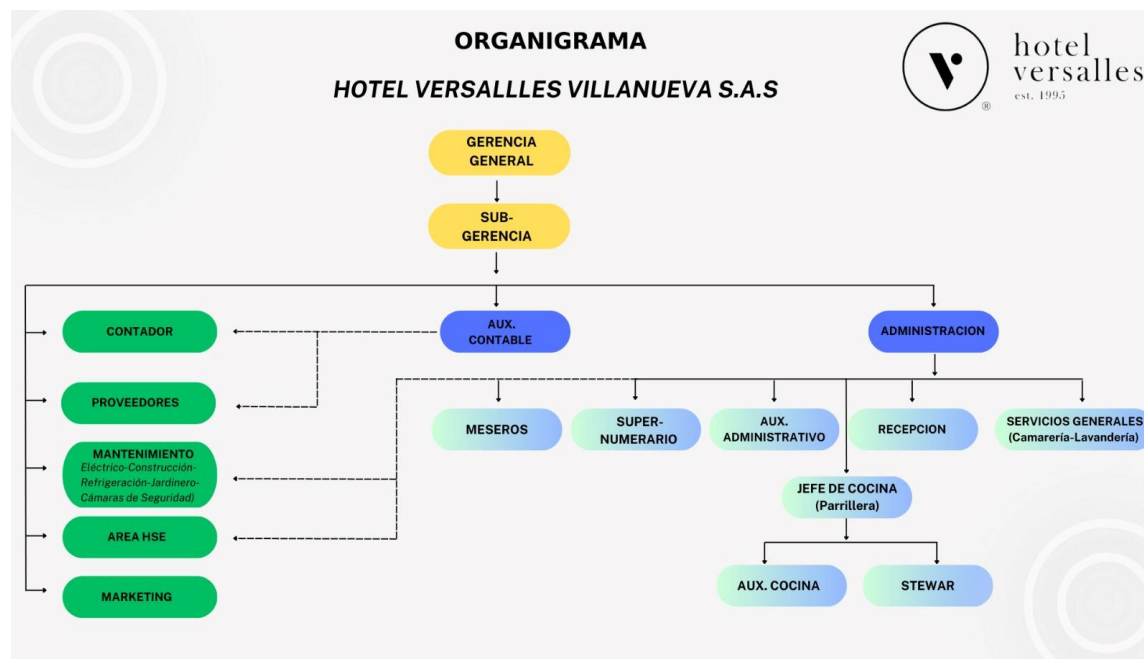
ORGANIGRAMA

HOTEL VERSALLLES VILLANUEVA S.A.S

hotel versalles est. 1995

GERENCIA GENERAL

SUB-GERENCIA

CONTADOR

AUX. CONTABLE

ADMINISTRACION

PROVEEDORES

MESEROS

SUPER-NUMERARIO

AUX. ADMINISTRATIVO

RECEPCION

SERVICIOS GENERALES (Camarería-Lavandería)

MANTENIMIENTO Eléctrico-Construcción-Refrigeración-Jardinero-Cámaras de Seguridad)

JEFE DE COCINA (Parrillera)

AREA HSE

AUX. COCINA

STEWAR

MARKETING